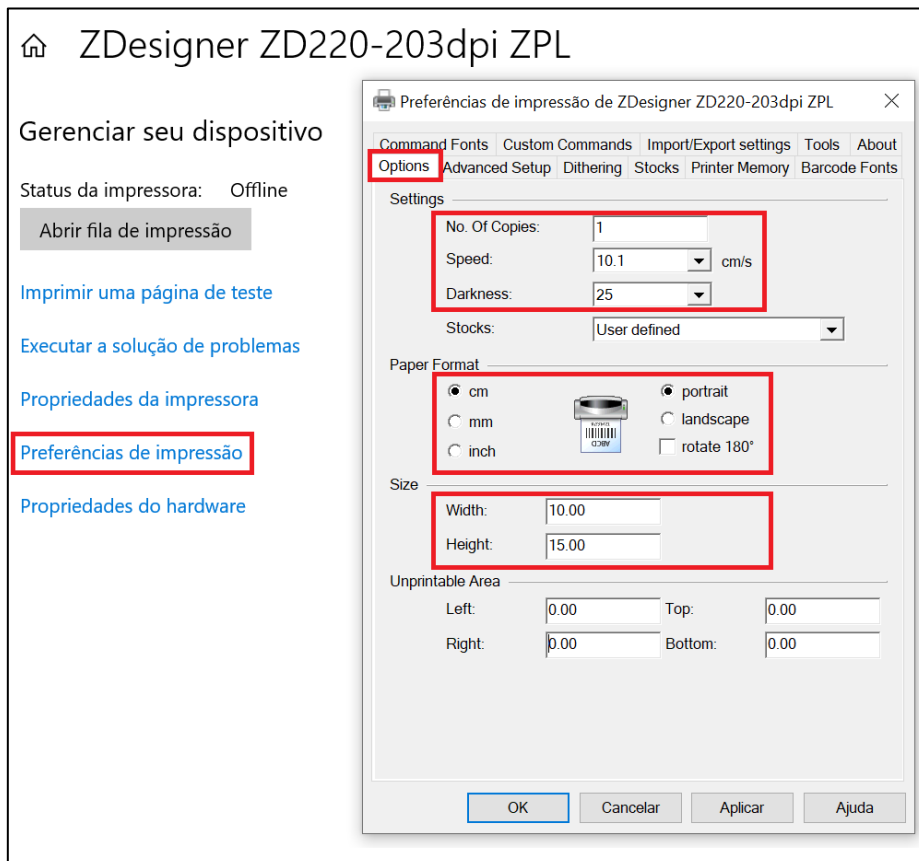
ZDesigner ZD220-203dpi ZPL

Gerenciar seu dispositivo

Status da impressora: Offline

Abrir fila de impressão

Imprimir uma página de teste

Executar a solução de problemas

Propriedades da impressora

Preferências de impressão

Propriedades do hardware

Preferências de impressão de ZDesigner ZD220-203dpi ZPL

Command Fonts | Custom Commands | Import/Export settings | Tools | About
Options | Advanced Setup | Dithering | Stocks | Printer Memory | Barcode Fonts

Settings
No. Of Copies: 1
Speed: 10.1 cm/s
Darkness: 25
Stocks: User defined

Paper Format
cm
mm
inch
ABCD
portrait
landscape
rotate 180°

Size
Width: 10.00
Height: 15.00

Unprintable Area
Left: 0.00
Top: 0.00
Right: 0.00
Bottom: 0.00

OK | Cancelar | Aplicar | Ajuda